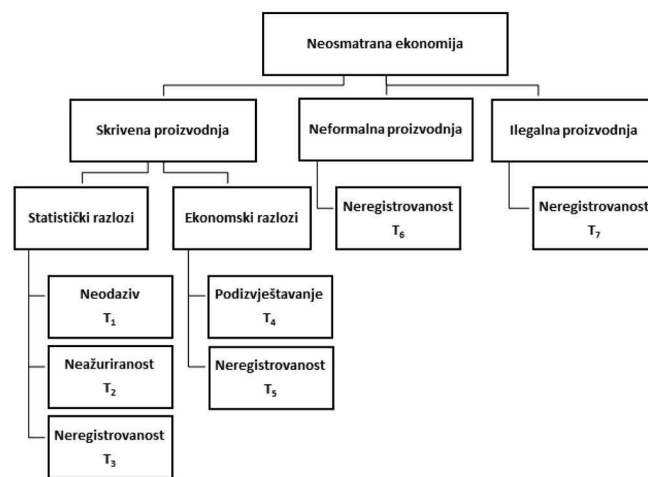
Neosmatrana ekonomija

Skrivena proizvodnja

Neformalna proizvodnja

Ilegalna proizvodnja

Statistički razlozi

Ekonomski razlozi

Neregistrovanost $T_6$

Neregistrovanost $T_7$

Neodaziv $T_1$

Neažuriranost $T_2$

Neregistrovanost $T_3$

Podizvještavanje $T_4$

Neregistrovanost $T_5$